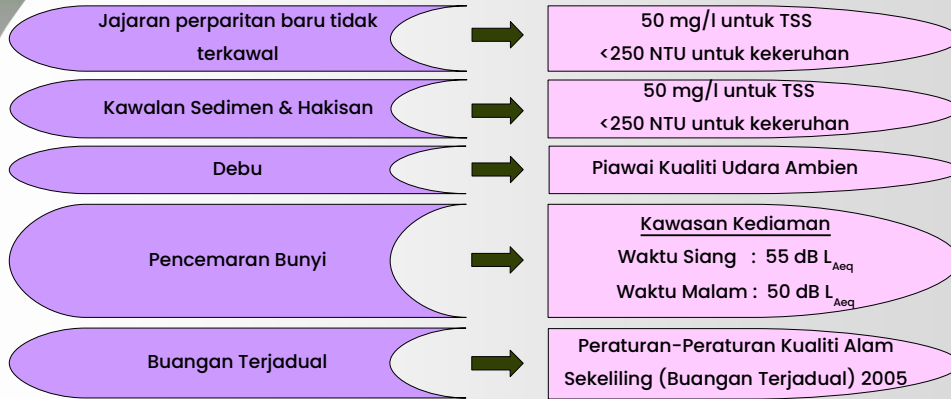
| | |
|---|---|
| Jajaran perparitan baru tidak terkawal | 50 mg/l untuk TSS <250 NTU untuk kekeruhan |
| Kawalan Sedimen & Hakisan | 50 mg/l untuk TSS <250 NTU untuk kekeruhan |
| Debu | Piawai Kualiti Udara Ambien |
| Pencemaran Bunyi | Kawasan Kediaman Waktu Siang : 55 dB $L_{Aeq}$ Waktu Malam : 50 dB $L_{Aeq}$ |
| Buangan Terjadual | Peraturan-Peraturan Kualiti Alam Sekeliling (Buangan Terjadual) 2005 |